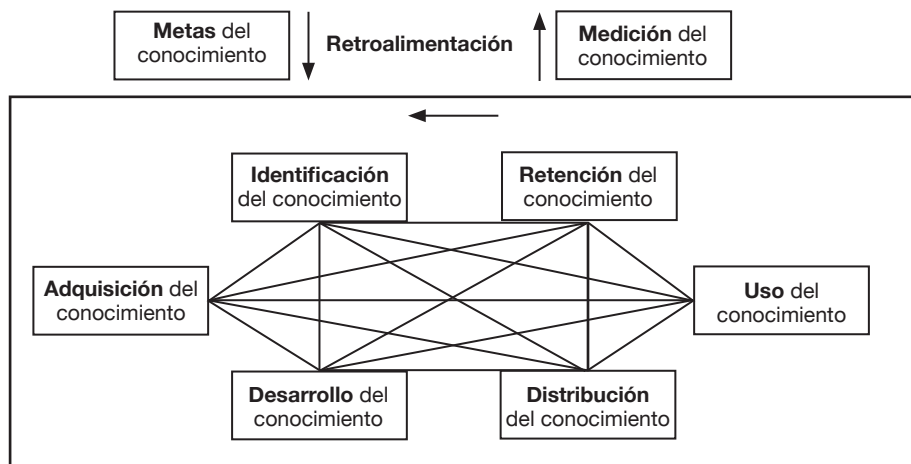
Metas del conocimiento

Retroalimentación

Medición del conocimiento

Identificación del conocimiento

Retención del conocimiento

Adquisición del conocimiento

Uso del conocimiento

Desarrollo del conocimiento

Distribución del conocimiento